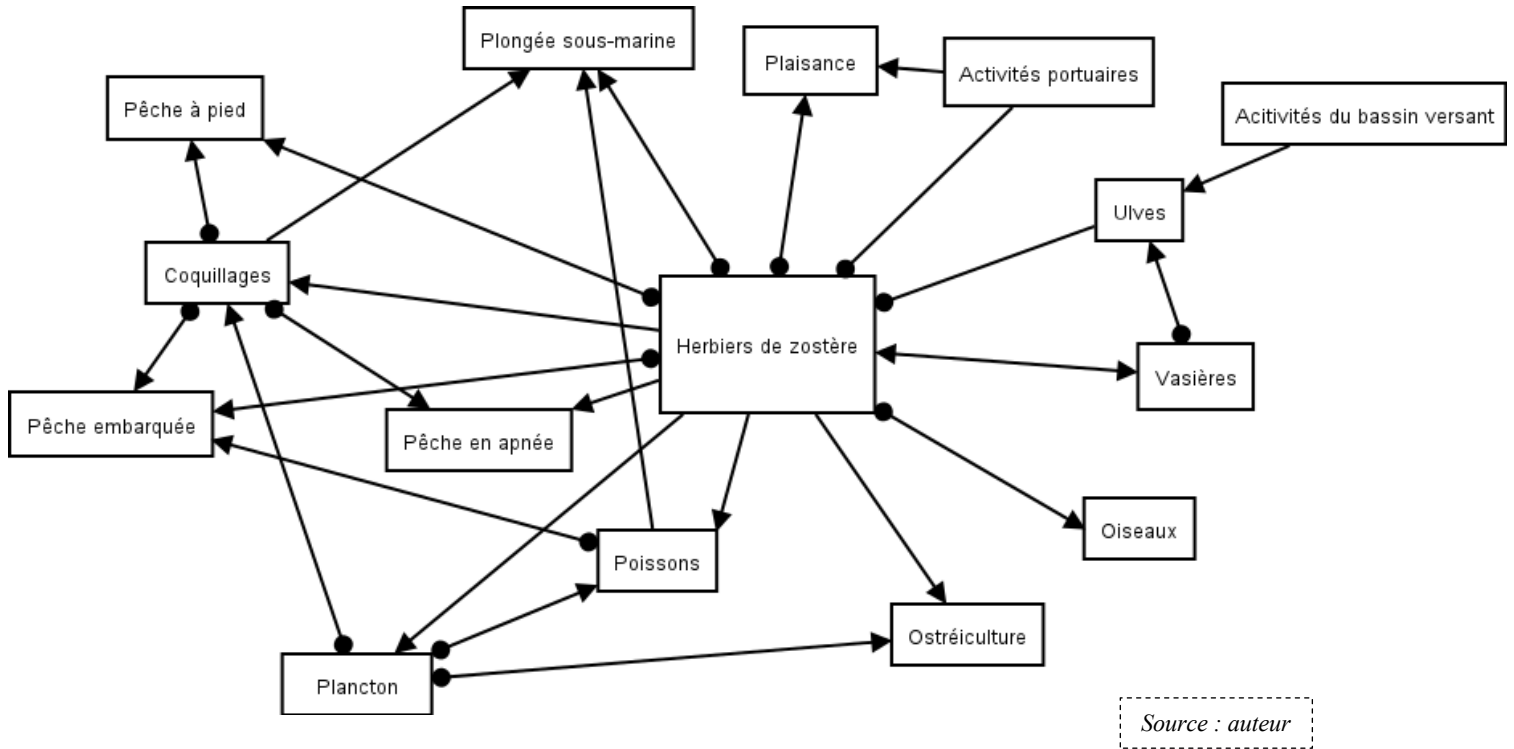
Plongée sous-marine

Plaisance

Activités portuaires

Pêche à pied

Acitivités du bassin versant

Ulves

Coquillages

Herbiers de zostère

Vasières

Pêche embarquée

Pêche en apnée

Oiseaux

Poissons

Ostréiculture

Plancton

Source : auteur